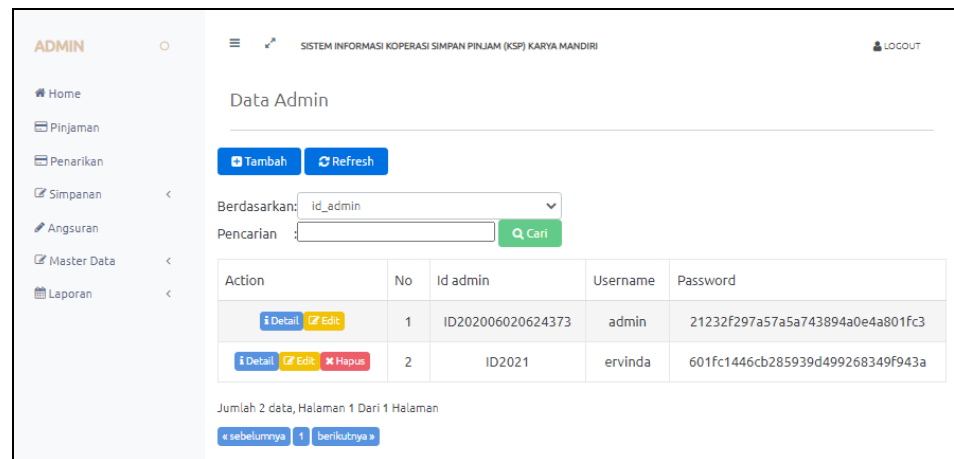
ADMIN

Home
Pinjaman
Penarikan
Simpanan
Angsuran
Master Data
Laporan

SISTEM INFORMASI KOPERASI SIMPAN PINJAM (KSP) KARYA MANDIRI

LOGOUT

Data Admin

Tambah Refresh

Berdasarkan: id_admin

Pencarian : Cari

| Action | No | Id admin | Username | Password |
|---|---|---|---|---|
| Detail Edit | 1 | ID202006020624373 | admin | 21232f297a57a5a743894a0e4a801fc3 |
| Detail Edit Hapus | 2 | ID2021 | ervinda | 601fc1446cb285939d499268349f943a |

Jumlah 2 data, Halaman 1 Dari 1 Halaman

« sebelumnya 1 berikutnya »